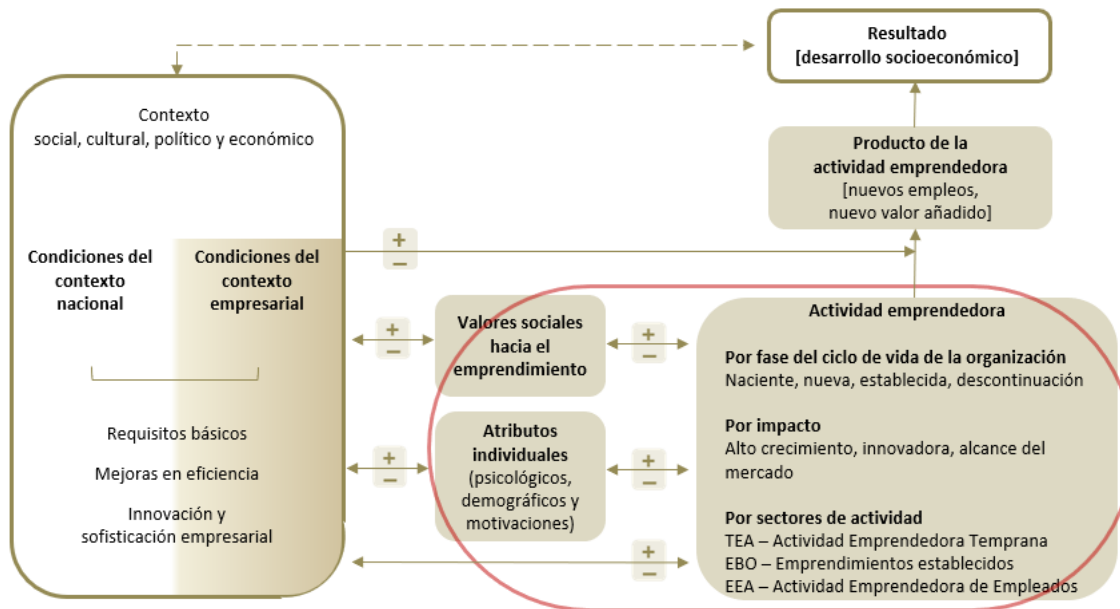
Resultado
[desarrollo socioeconómico]

Contexto
social, cultural, político y económico

Condiciones del contexto nacional

Condiciones del contexto empresarial

Requisitos básicos

Mejoras en eficiencia

Innovación y sofisticación empresarial

Producto de la actividad emprendedora
[nuevos empleos, nuevo valor añadido]

+
–

+
–

Valores sociales hacia el emprendimiento

+
–

+
–

Atributos individuales
(psicológicos, demográficos y motivaciones)

+
–

+
–

Actividad emprendedora

Por fase del ciclo de vida de la organización
Naciente, nueva, establecida, descontinuación

Por impacto
Alto crecimiento, innovadora, alcance del mercado

Por sectores de actividad
TEA – Actividad Emprendedora Temprana
EBO – Emprendimientos establecidos
EEA – Actividad Emprendedora de Empleados